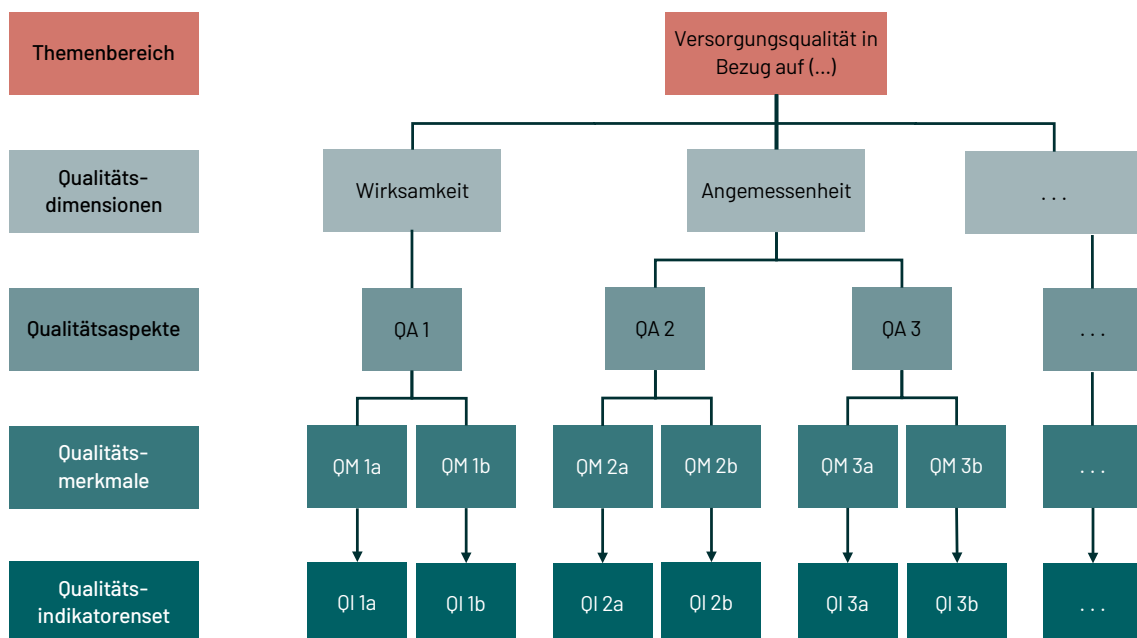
Themenbereich

Versorgungsqualität in Bezug auf (...)

Qualitäts-dimensionen

Wirksamkeit

Angemessenheit

. . .

Qualitätsaspekte

QA 1

QA 2

QA 3

. . .

Qualitäts-merkmale

QM 1a

QM 1b

QM 2a

QM 2b

QM 3a

QM 3b

. . .

Qualitäts-indikatorenset

QI 1a

QI 1b

QI 2a

QI 2b

QI 3a

QI 3b

. . .